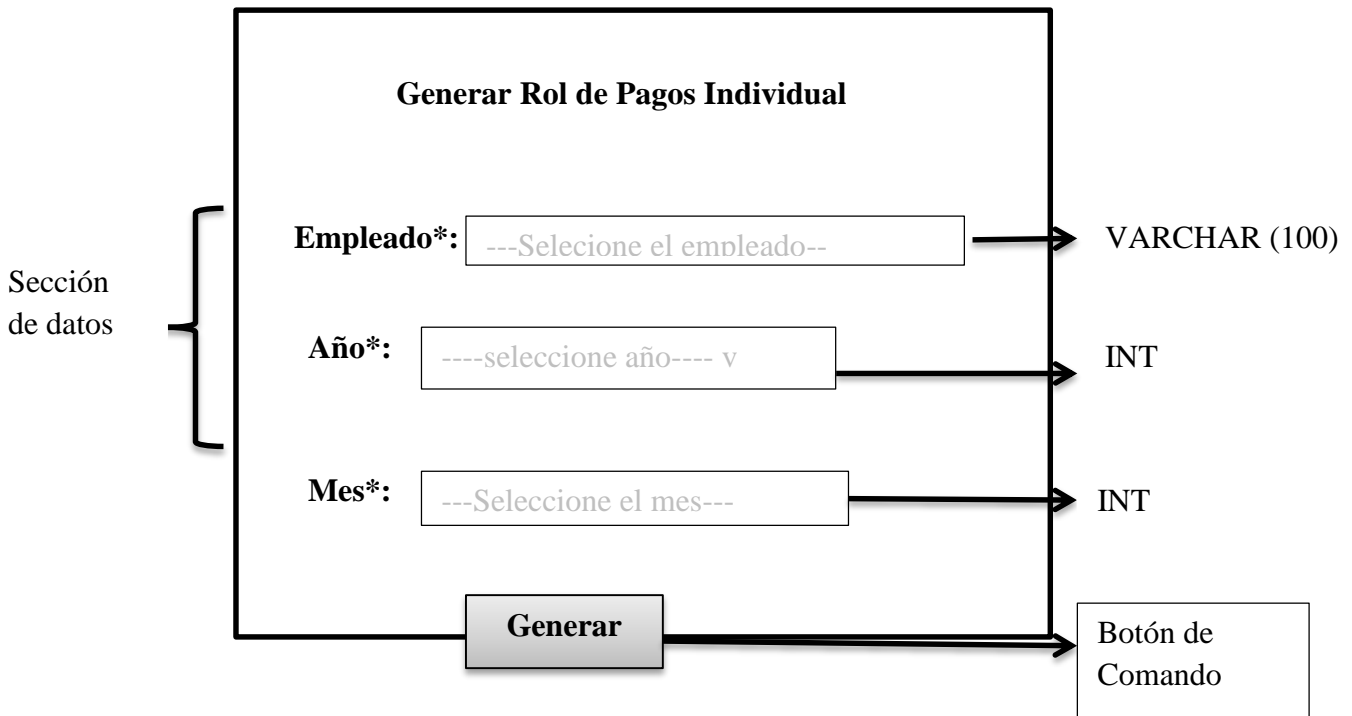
Generar Rol de Pagos Individual

Sección de datos

Empleado*: ---Selecione el empleado--

VARCHAR (100)

Año*: ----seleccione año---- v

INT

Mes*: ---Seleccione el mes---

INT

Generar

Botón de Comando